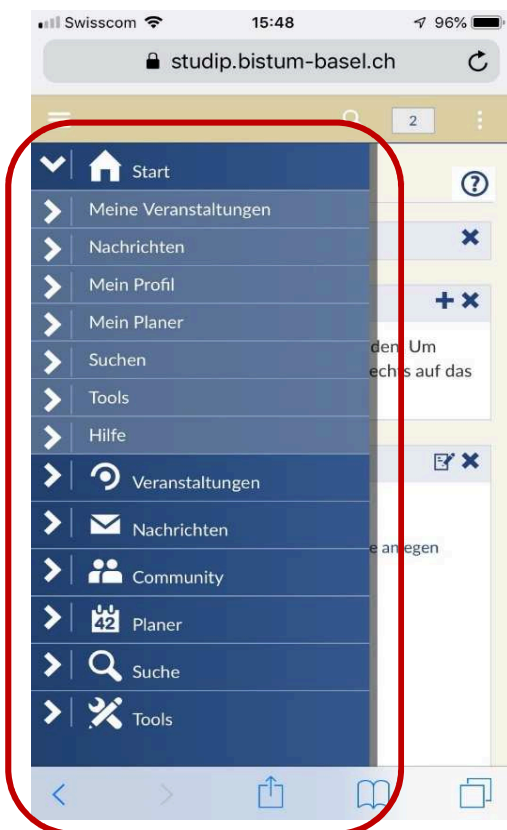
Swisscom 15:48 96%
studip.bistum-basel.ch

2

Start
Meine Veranstaltungen
Nachrichten
Mein Profil
Mein Planer
Suchen
Tools
Hilfe
Veranstaltungen
Nachrichten
Community
42 Planer
Suche
Tools

den Um
echts auf das

e anlegen